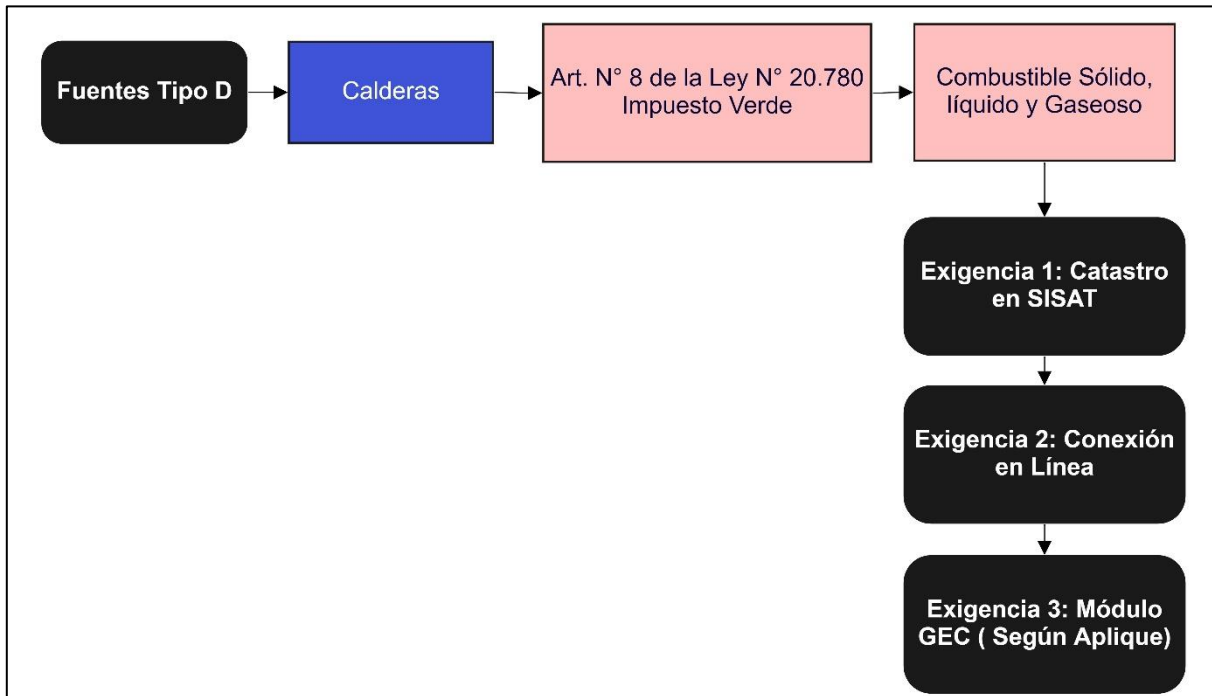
Fuentes Tipo D

Calderas

Art. N° 8 de la Ley N° 20.780 Impuesto Verde

Combustible Sólido, líquido y Gaseoso

Exigencia 1: Catastro en SISAT

Exigencia 2: Conexión en Línea

Exigencia 3: Módulo GEC ( Según Aplique)